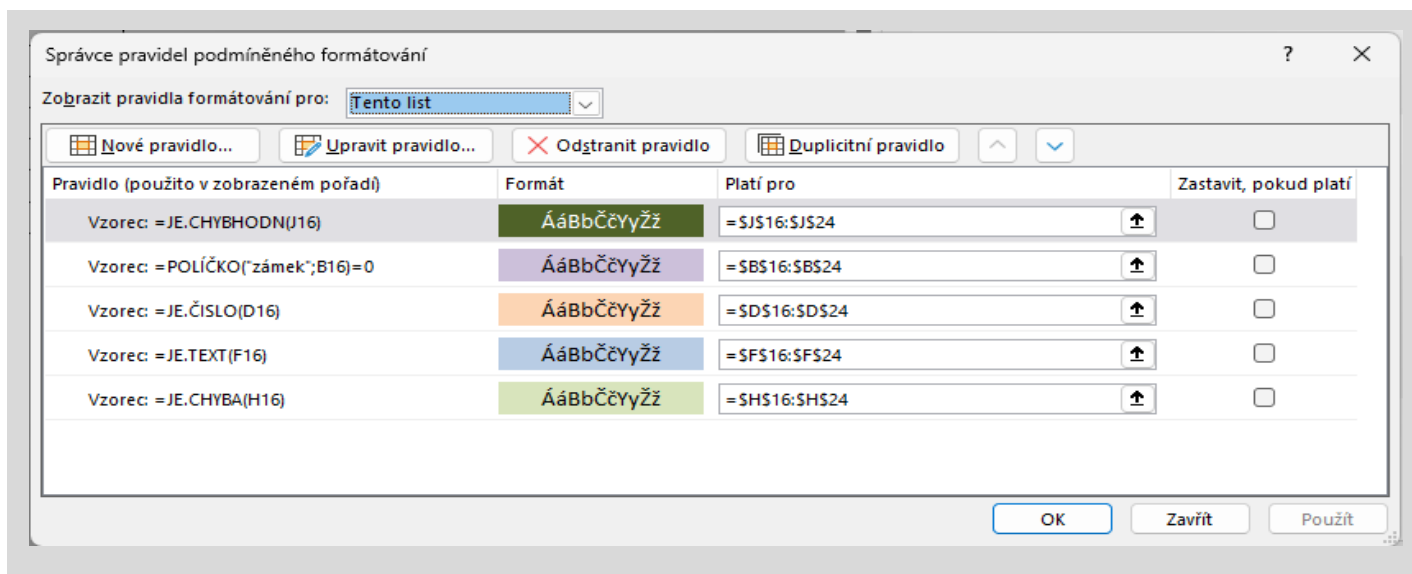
Správce pravidel podmíněného formátování

?

Zobrazit pravidla formátování pro: Tento list

Nové pravidlo... Upravit pravidlo... Odstranit pravidlo Duplicitní pravidlo

| Pravidlo (použito v zobrazeném pořadí) | Formát | Platí pro | Zastavit, pokud platí |
|---|---|---|---|
| Vzorec: =JE.CHYBHODN(J16) | ÁáBbČčYyŽž | =$J$16:$J$24 | |
| Vzorec: =POLÍČKO("zámek";B16)=0 | ÁáBbČčYyŽž | =$B$16:$B$24 | |
| Vzorec: =JE.ČISLO(D16) | ÁáBbČčYyŽž | =$D$16:$D$24 | |
| Vzorec: =JE.TEXT(F16) | ÁáBbČčYyŽž | =$F$16:$F$24 | |
| Vzorec: =JE.CHYBA(H16) | ÁáBbČčYyŽž | =$H$16:$H$24 | |

OK Zavřít Použít